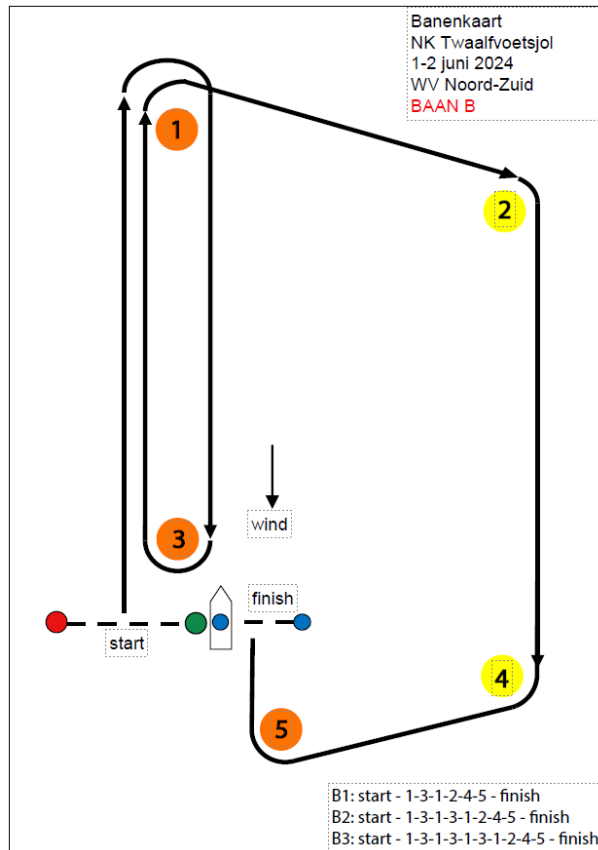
Banenkaart
NK Twaalfvoetsjol
1-2 juni 2024
WV Noord-Zuid
BAAN B

1

2

wind

3

finish

start

4

5

B1: start - 1-3-1-2-4-5 - finish
B2: start - 1-3-1-3-1-2-4-5 - finish
B3: start - 1-3-1-3-1-3-1-2-4-5 - finish